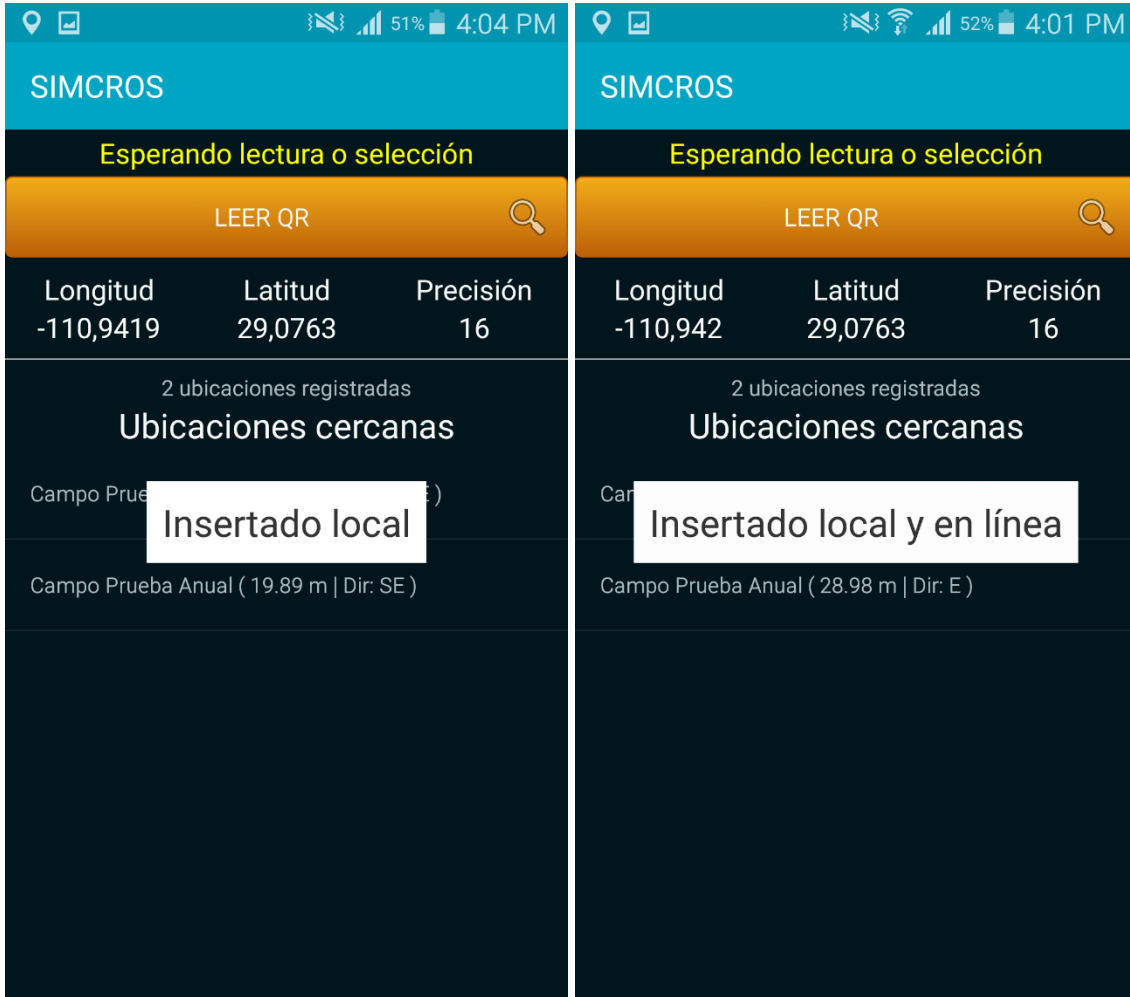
51% 4:04 PM

SIMCROS

Esperando lectura o selección

LEER QR

| Longitud | Latitud | Precisión |
|---|---|---|
| -110,9419 | 29,0763 | 16 |

2 ubicaciones registradas

Ubicaciones cercanas

Campo Prue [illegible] E )

Insertado local

Campo Prueba Anual ( 19.89 m | Dir: SE )

52% 4:01 PM

SIMCROS

Esperando lectura o selección

LEER QR

| Longitud | Latitud | Precisión |
|---|---|---|
| -110,942 | 29,0763 | 16 |

2 ubicaciones registradas

Ubicaciones cercanas

Car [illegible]

Insertado local y en línea

Campo Prueba Anual ( 28.98 m | Dir: E )